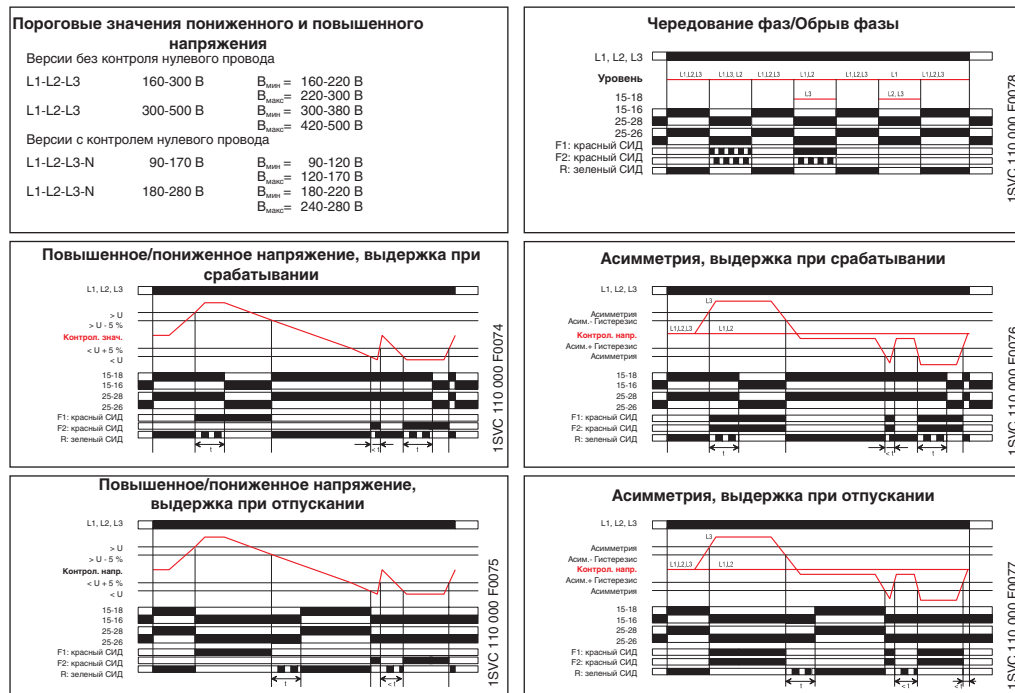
Пороговые значения пониженного и повышенного напряжения

Версии без контроля нулевого провода

| L1-L2-L3 | 160-300 В | $В_{мин}$ = 160-220 В |
|---|---|---|
| | | $В_{макс}$ = 220-300 В |
| L1-L2-L3 | 300-500 В | $В_{мин}$ = 300-380 В |
| | | $В_{макс}$ = 420-500 В |

Версии с контролем нулевого провода

| L1-L2-L3-N | 90-170 В | $В_{мин}$ = 90-120 В |
|---|---|---|
| | | $В_{макс}$ = 120-170 В |
| L1-L2-L3-N | 180-280 В | $В_{мин}$ = 180-220 В |
| | | $В_{макс}$ = 240-280 В |

Чередование фаз/Обрыв фазы

L1, L2, L3
Уровень
L1,L2,L3 L1,L3, L2 L1,L2,L3 L1,L2 L1,L2,L3 L1 L1,L2,L3
L3 L2, L3
15-18
15-16
25-28
25-26
F1: красный СИД
F2: красный СИД
R: зеленый СИД
1SVC 110 000 F0078

Повышенное/пониженное напряжение, выдержка при срабатывании

L1, L2, L3
> U
> U - 5 %
Контрол. знач.
< U + 5 %
< U
15-18
15-16
25-28
25-26
F1: красный СИД
F2: красный СИД
R: зеленый СИД
t
< t
t
1SVC 110 000 F0074

Асимметрия, выдержка при срабатывании

L1, L2, L3
L3
Асимметрия
Асим.- Гистерезис
L1,L2,L3 L1,L2
Контрол. напр.
Асим.+ Гистерезис
Асимметрия
15-18
15-16
25-28
25-26
F1: красный СИД
F2: красный СИД
R: зеленый СИД
t
< t
t
1SVC 110 000 F0076

Повышенное/пониженное напряжение, выдержка при отпускании

L1, L2, L3
> U
> U - 5 %
Контрол. напр.
< U + 5 %
< U
15-18
15-16
25-28
25-26
F1: красный СИД
F2: красный СИД
R: зеленый СИД
t
< t
1SVC 110 000 F0075

Асимметрия, выдержка при отпускании

L1, L2, L3
L3
Асимметрия
Асим.- Гистерезис
L1,L2,L3 L1,L2
Контрол. напр.
Асим.+ Гистерезис
Асимметрия
15-18
15-16
25-28
25-26
F1: красный СИД
F2: красный СИД
R: зеленый СИД
t
< t
< t
1SVC 110 000 F0077